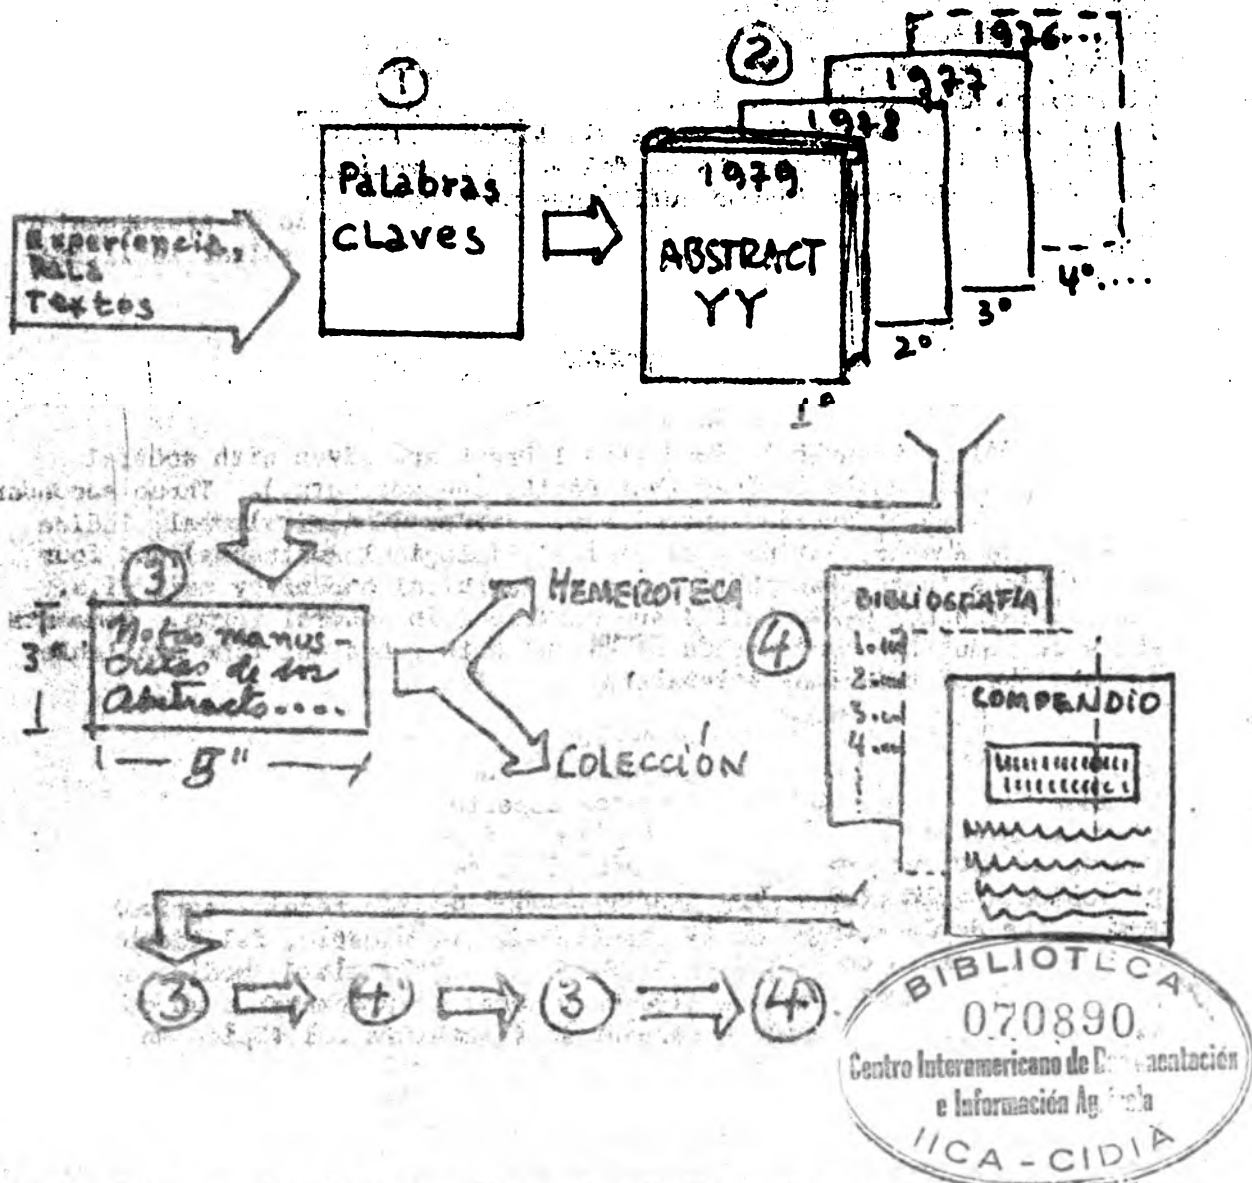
Experiencia, Data Textos

1

Palabras Claves

2

1976...
1977
1978
1979
ABSTRACT YY
1°
2°
3°
4°....

3

Notas manuscritas de los Abstracts....

3"

5"

HEMEROTECA

COLECCIÓN

4

BIBLIOGRAFIA
1.
2.
3.
4.

COMPENDIO

3 ⇨ 4 ⇨ 3 ⇨ 4

BIBLIOTECA
070890
Centro Interamericano de D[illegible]mentación e Información Ag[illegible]la
IICA - CIDIA